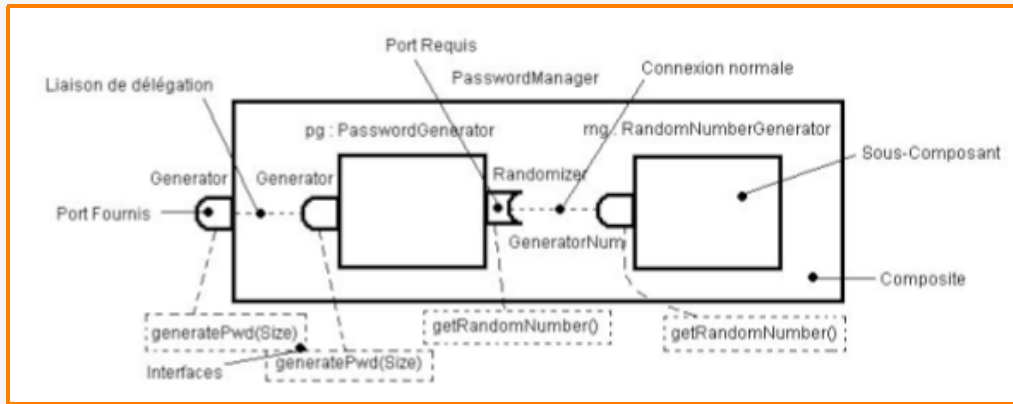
Port Requis

Liaison de délégation

PasswordManager

Connexion normale

pg : PasswordGenerator

rng : RandomNumberGenerator

Sous-Composant

Generator

Generator

Randomizer

Port Fournis

GeneratorNum

Composite

generatePwd(Size)

getRandomNumber()

getRandomNumber()

Interfaces

generatePwd(Size)